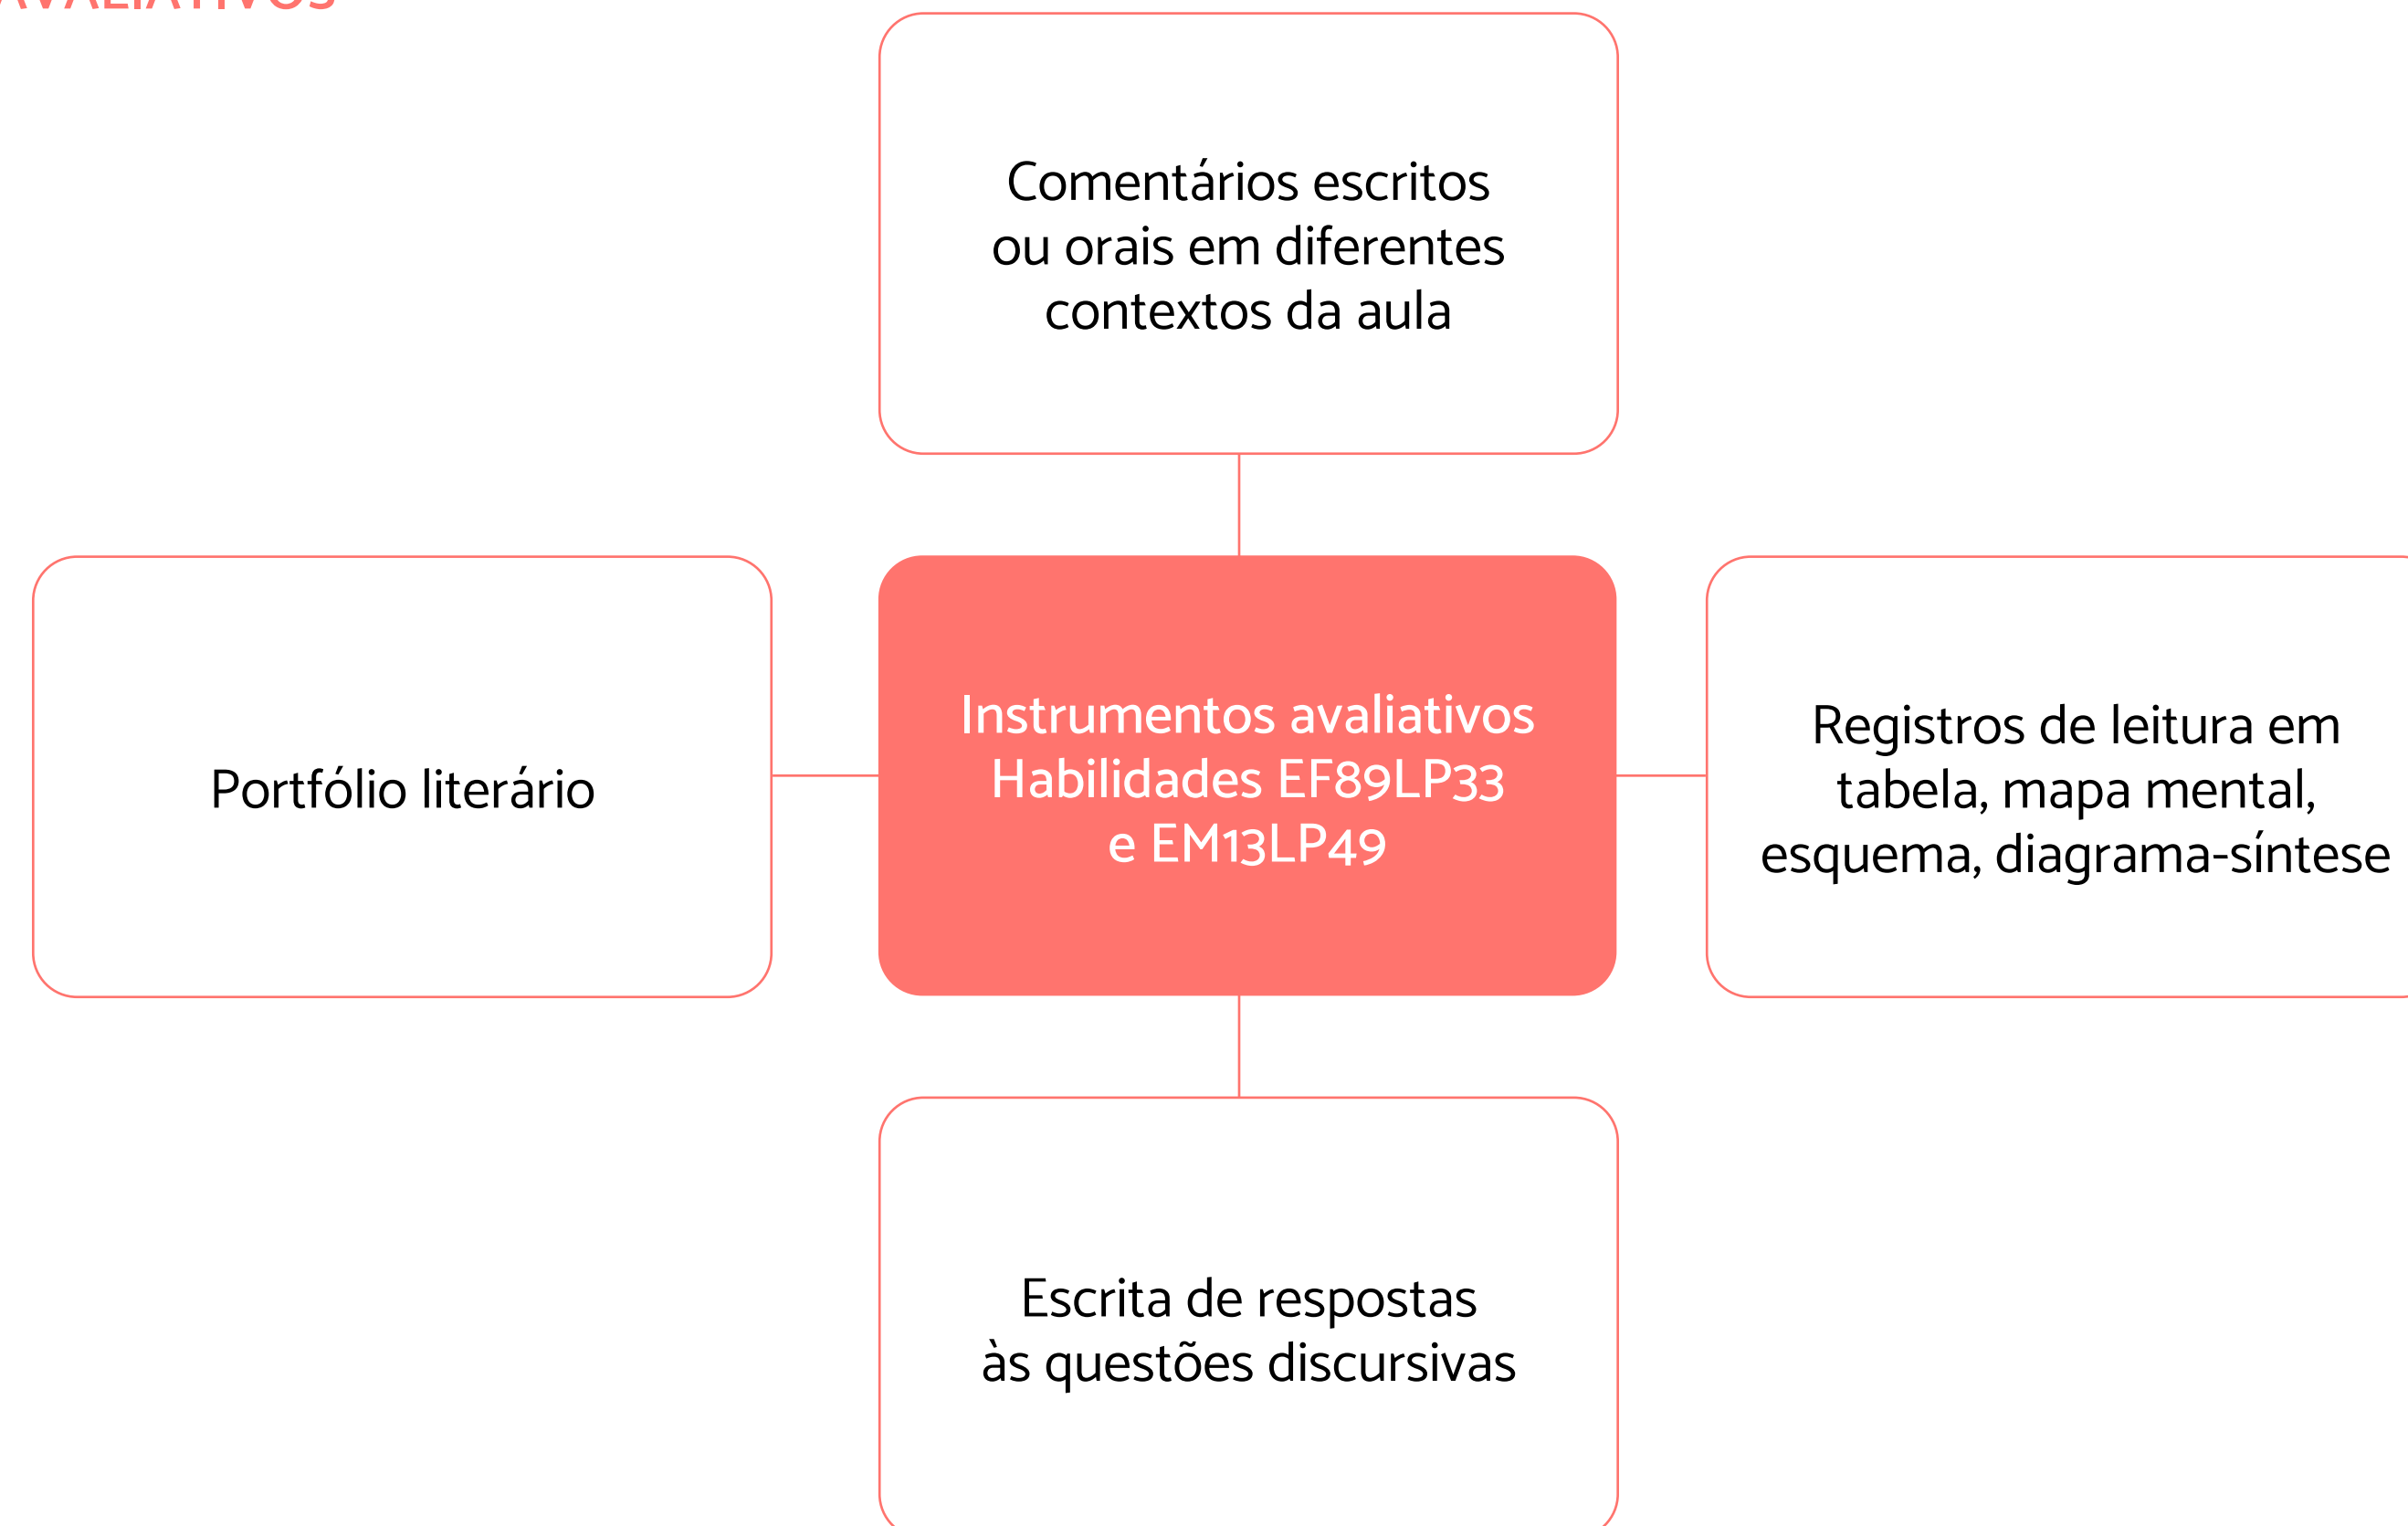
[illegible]

Comentários escritos ou orais em diferentes contextos da aula

Portfólio literário

Instrumentos avaliativos Habilidades EF89LP33 e EM13LP49

Registros de leitura em tabela, mapa mental, esquema, diagrama-síntese

Escrita de respostas às questões discursivas